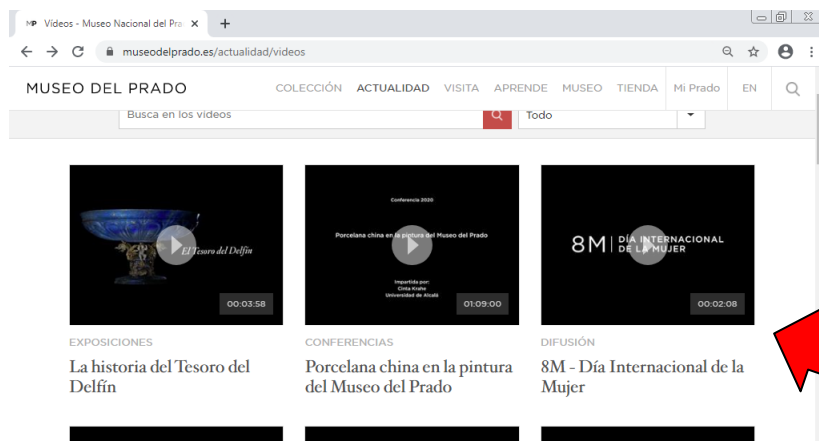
MP Videos - Museo Nacional del Pra ×

museodelprado.es/actualidad/videos

MUSEO DEL PRADO COLECCIÓN ACTUALIDAD VISITA APRENDE MUSEO TIENDA Mi Prado EN

Busca en los vídeos

Todo

El Tesoro del Delfín

00:03:58

Conferencia 2020

Porcelana china en la pintura del Museo del Prado

Impartida por:
Cinta Krahe
Universidad de Alcalá

01:09:00

8M | DÍA INTERNACIONAL DE LA MUJER

00:02:08

EXPOSICIONES

La historia del Tesoro del Delfín

CONFERENCIAS

Porcelana china en la pintura del Museo del Prado

DIFUSIÓN

8M - Día Internacional de la Mujer